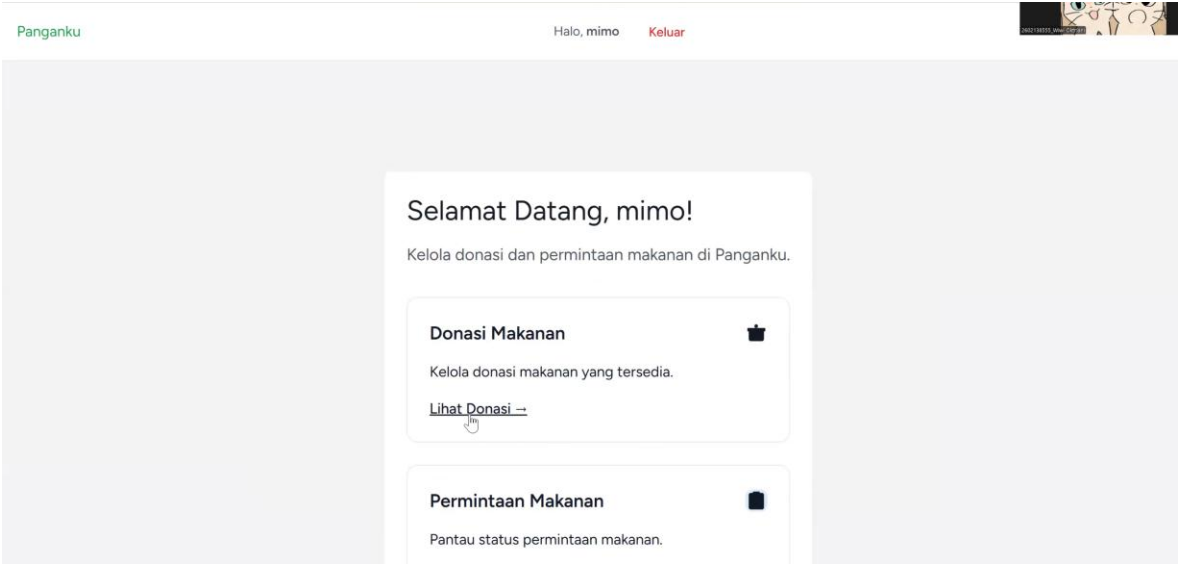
Panganku

Halo, mimo Keluar

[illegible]

Selamat Datang, mimo!

Kelola donasi dan permintaan makanan di Panganku.

Donasi Makanan

Kelola donasi makanan yang tersedia.

Lihat Donasi →

Permintaan Makanan

Pantau status permintaan makanan.